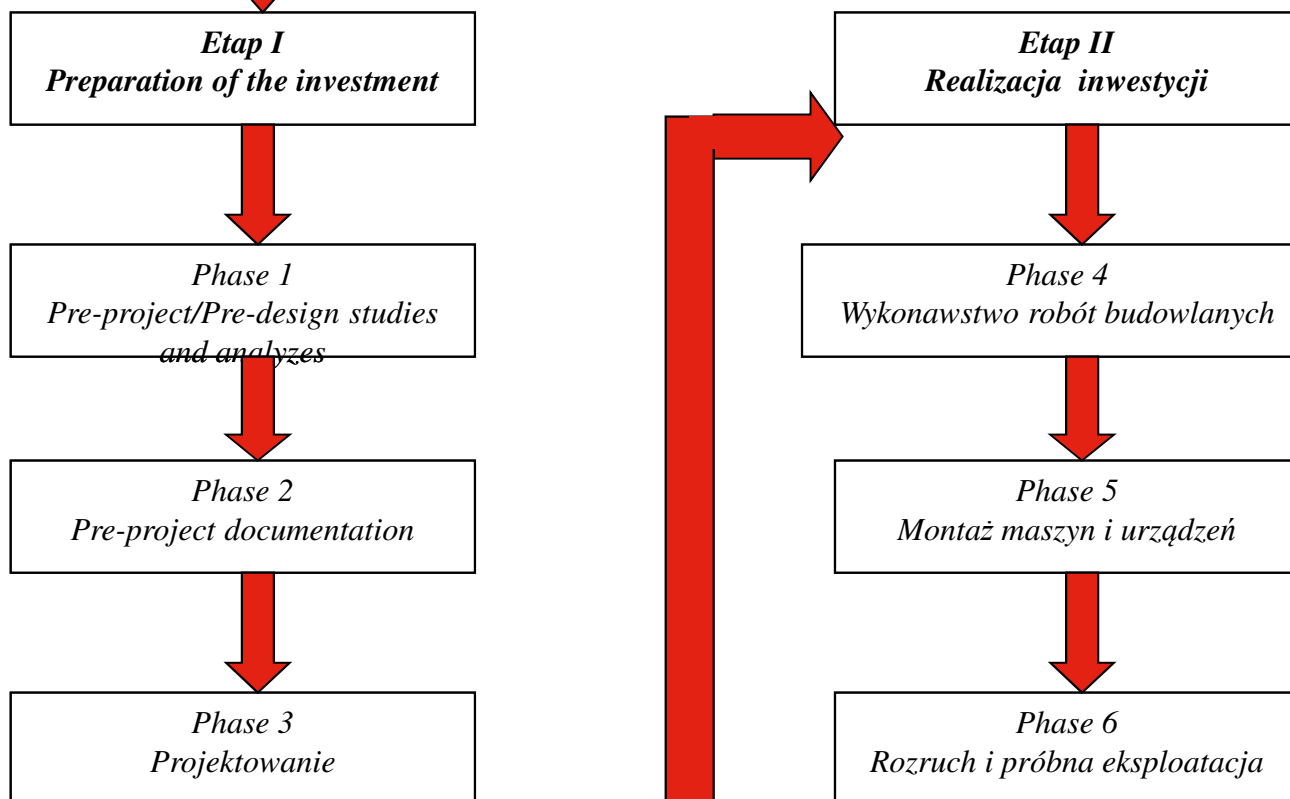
Etap I
Preparation of the investment

Phase 1
Pre-project/Pre-design studies and analyzes

Phase 2
Pre-project documentation

Phase 3
Projektowanie

Etap II
Realizacja inwestycji

Phase 4
Wykonawstwo robót budowlanych

Phase 5
Montaż maszyn i urządzeń

Phase 6
Rozruch i próbna eksploatacja